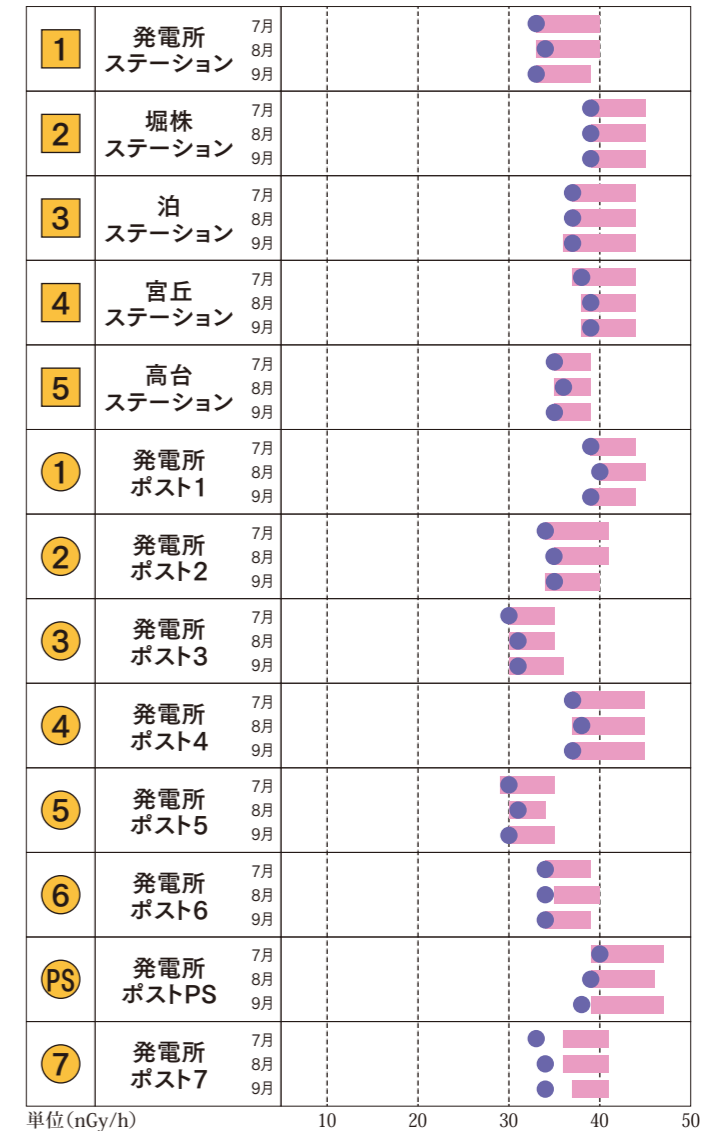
| | | | |
|---|---|---|---|
| 1 | 発電所ステーション | 7月 8月 9月 | |
| 2 | 堀株ステーション | 7月 8月 9月 | |
| 3 | 泊ステーション | 7月 8月 9月 | |
| 4 | 宮丘ステーション | 7月 8月 9月 | |
| 5 | 高台ステーション | 7月 8月 9月 | |
| ① | 発電所ポスト1 | 7月 8月 9月 | |
| ② | 発電所ポスト2 | 7月 8月 9月 | |
| ③ | 発電所ポスト3 | 7月 8月 9月 | |
| ④ | 発電所ポスト4 | 7月 8月 9月 | |
| ⑤ | 発電所ポスト5 | 7月 8月 9月 | |
| ⑥ | 発電所ポスト6 | 7月 8月 9月 | |
| PS | 発電所ポストPS | 7月 8月 9月 | |
| ⑦ | 発電所ポスト7 | 7月 8月 9月 | |

単位(nGy/h) 10 20 30 40 50